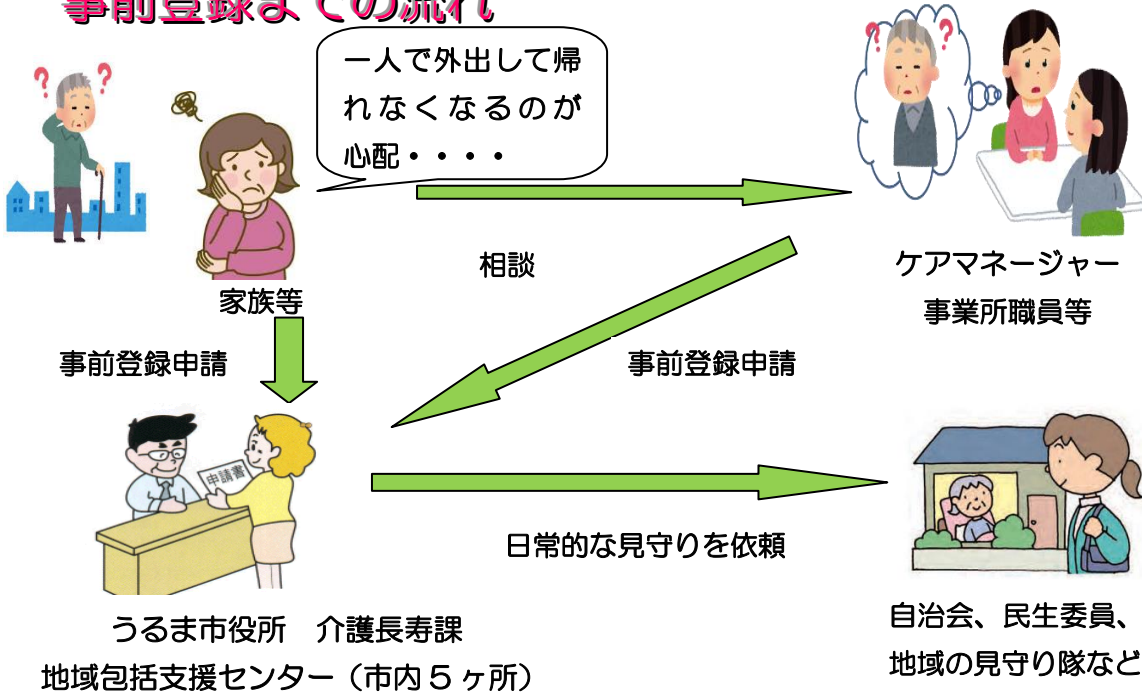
事前登録までの流れ

一人で外出して帰れなくなるのが心配・・・・

相談

家族等

ケアマネージャー
事業所職員等

事前登録申請

事前登録申請

申請書

日常的な見守りを依頼

うるま市役所　介護長寿課
地域包括支援センター（市内５ヶ所）

自治会、民生委員、
地域の見守り隊など